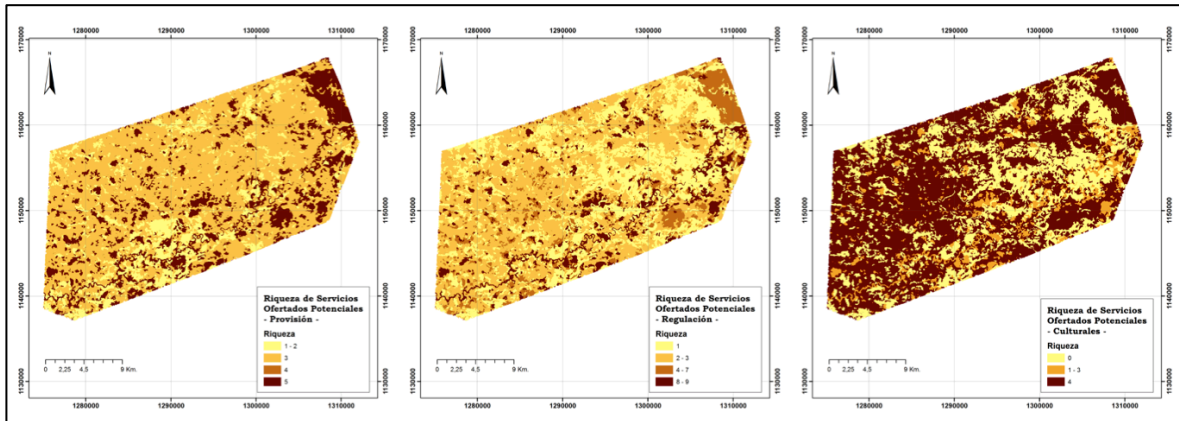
1280000 1290000 1300000 1310000

1170000 1160000 1150000 1140000 1130000

N

0 2,25 4,5 9 Km.

Riqueza de Servicios Ofertados Potenciales - Provisión -

Riqueza

1 - 2
3
4
5

1280000 1290000 1300000 1310000

1170000 1160000 1150000 1140000 1130000

1280000 1290000 1300000 1310000

1170000 1160000 1150000 1140000 1130000

N

0 2,25 4,5 9 Km.

Riqueza de Servicios Ofertados Potenciales - Regulación -

Riqueza

1
2 - 3
4 - 7
8 - 9

1280000 1290000 1300000 1310000

1170000 1160000 1150000 1140000 1130000

1280000 1290000 1300000 1310000

1170000 1160000 1150000 1140000 1130000

N

0 2,25 4,5 9 Km.

Riqueza de Servicios Ofertados Potenciales - Culturales -

Riqueza

0
1 - 3
4

1280000 1290000 1300000 1310000

1170000 1160000 1150000 1140000 1130000